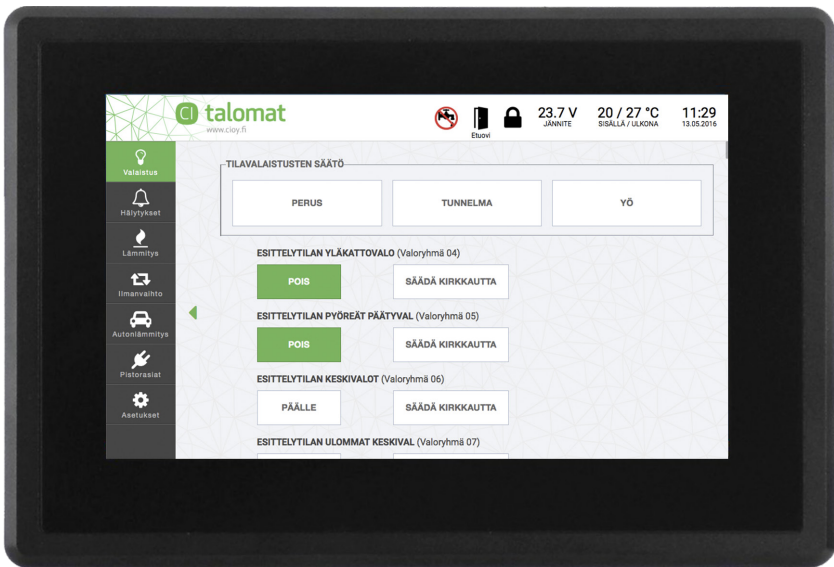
CI talomat
www.cioy.fi

Etuovi

23.7 V
JÄNNITE

20 / 27 °C
SISÄLLÄ / ULKONA

11:29
13.05.2016

Valaistus
Hälytykset
Lämmitys
Ilmanvaihto
Autonlämmitys
Pistorasiat
Asetukset

TILAVALAISTUSTEN SÄÄTÖ

PERUS
TUNNELMA
YÖ

ESITTELYTILAN YLÄKATTOVALO (Valoryhmä 04)
POIS
SÄÄDÄ KIRKKAUTTA

ESITTELYTILAN PYÖREÄT PÄÄTYVAL (Valoryhmä 05)
POIS
SÄÄDÄ KIRKKAUTTA

ESITTELYTILAN KESKIVALOT (Valoryhmä 06)
PÄÄLLE
SÄÄDÄ KIRKKAUTTA

ESITTELYTILAN ULOMMAT KESKIVAL (Valoryhmä 07)